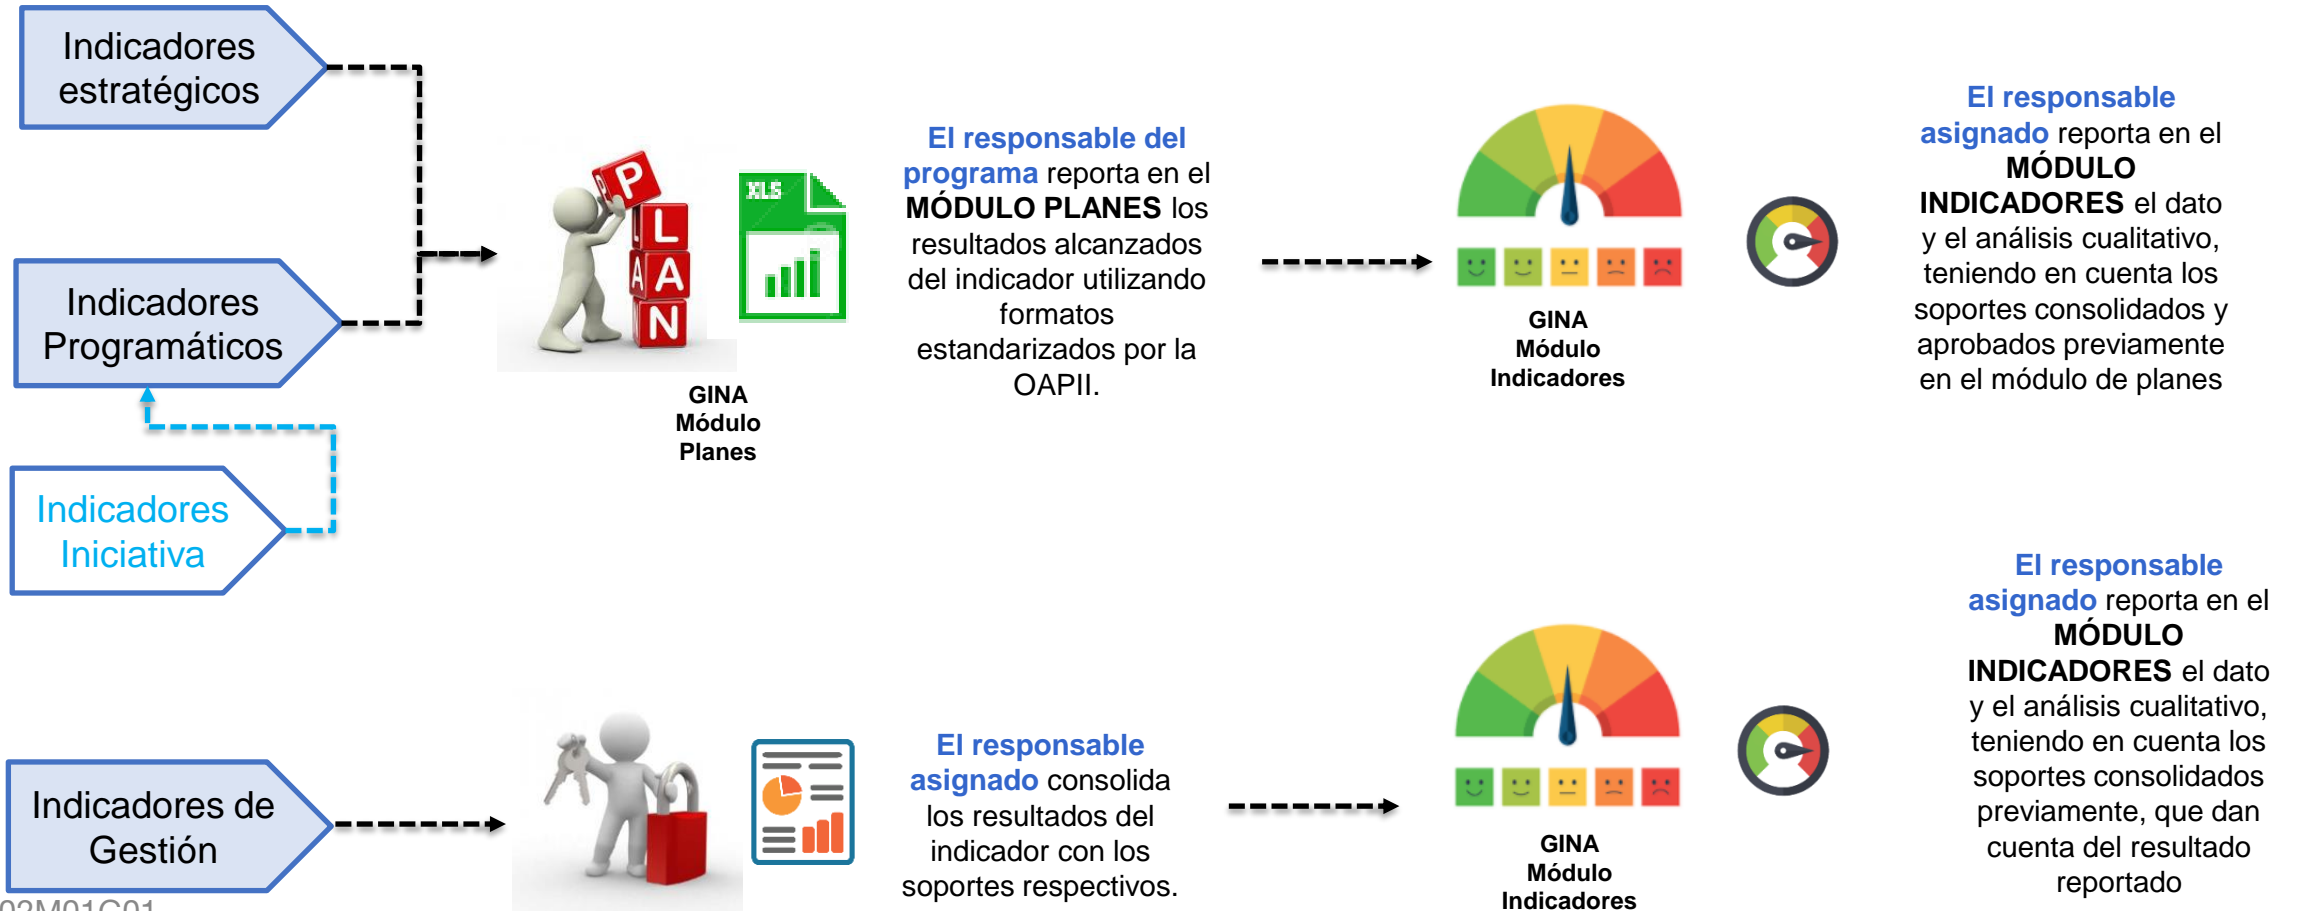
Indicadores estratégicos

Indicadores Programáticos

Indicadores Iniciativa

P
L
A
N

XLS

GINA
Módulo
Planes

El responsable del programa reporta en el MÓDULO PLANES los resultados alcanzados del indicador utilizando formatos estandarizados por la OAPII.

GINA
Módulo
Indicadores

El responsable asignado reporta en el MÓDULO INDICADORES el dato y el análisis cualitativo, teniendo en cuenta los soportes consolidados y aprobados previamente en el módulo de planes

Indicadores de Gestión

El responsable asignado consolida los resultados del indicador con los soportes respectivos.

GINA
Módulo
Indicadores

El responsable asignado reporta en el MÓDULO INDICADORES el dato y el análisis cualitativo, teniendo en cuenta los soportes consolidados previamente, que dan cuenta del resultado reportado

02M01G01